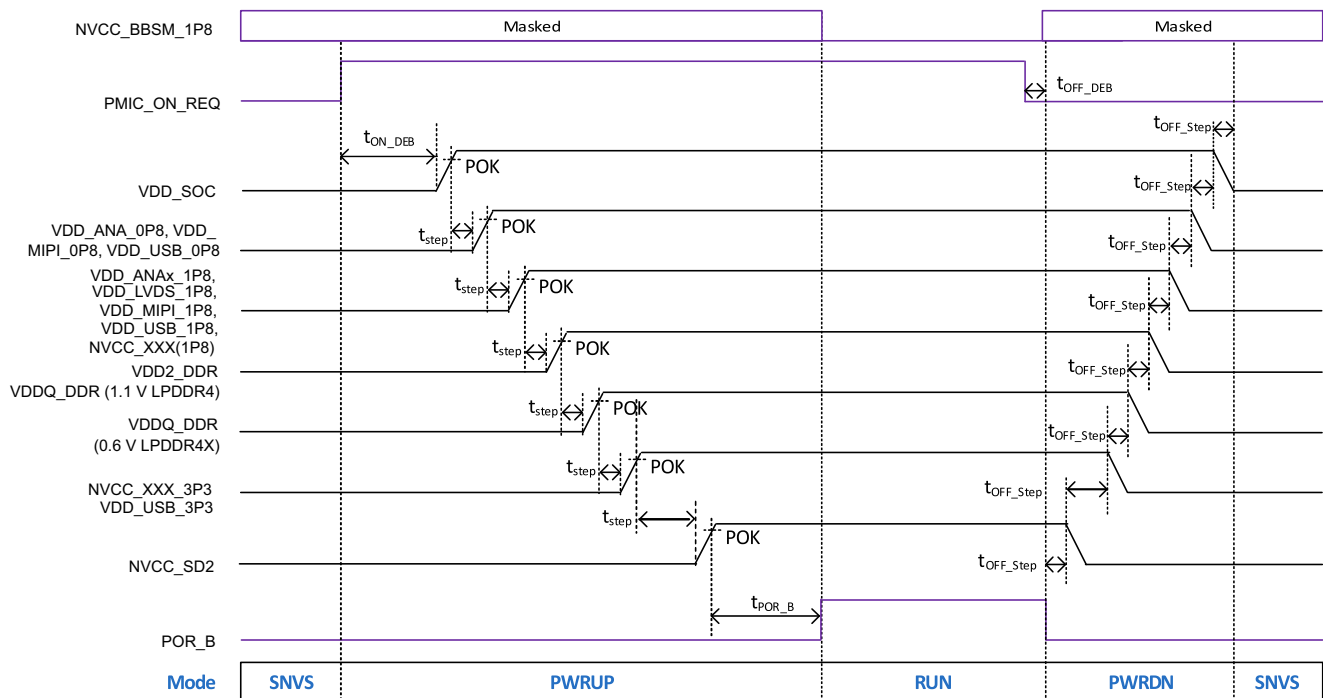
NVCC_BBSM_1P8
Masked
Masked
PMIC_ON_REQ
$t_{OFF\_DEB}$
$t_{ON\_DEB}$
$t_{OFF\_Step}$
POK
VDD_SOC
$t_{OFF\_Step}$
VDD_ANA_0P8, VDD_MIPI_0P8, VDD_USB_0P8
$t_{step}$
POK
$t_{OFF\_Step}$
VDD_ANAx_1P8, VDD_LVDS_1P8, VDD_MIPI_1P8, VDD_USB_1P8, NVCC_XXX(1P8)
$t_{step}$
POK
$t_{OFF\_Step}$
VDD2_DDR
VDDQ_DDR (1.1 V LPDDR4)
$t_{step}$
POK
$t_{OFF\_Step}$
VDDQ_DDR (0.6 V LPDDR4X)
$t_{step}$
POK
$t_{OFF\_Step}$
$t_{step}$
POK
NVCC_XXX_3P3
VDD_USB_3P3
$t_{OFF\_Step}$
$t_{step}$
POK
NVCC_SD2
$t_{OFF\_Step}$
$t_{POR\_B}$
POR_B

| Mode | SNVS | PWRUP | RUN | PWRDN | SNVS |